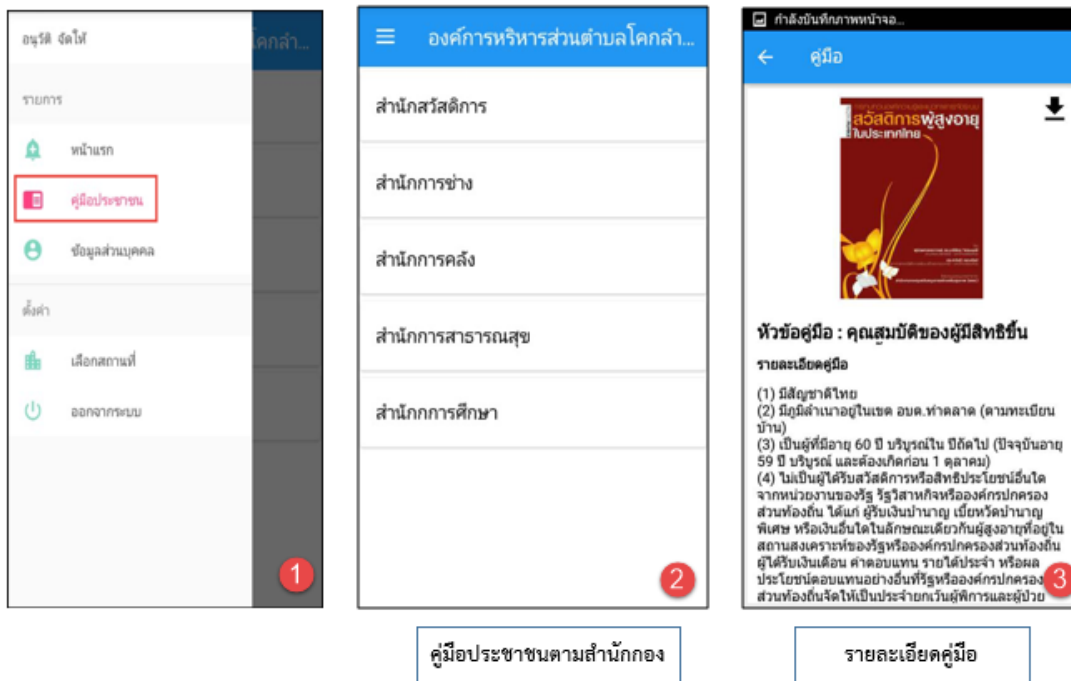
อนุรัติ จัดให้

โคกลำ...

รายการ

หน้าแรก

คู่มือประชาชน

ข้อมูลส่วนบุคคล

ตั้งค่า

เลือกสถานที่

ออกจากระบบ

1

องค์การบริหารส่วนตำบลโคกลำ...

สำนักสวัสดิการ

สำนักการช่าง

สำนักการคลัง

สำนักการสาธารณสุข

สำนักการศึกษา

2

คู่มือประชาชนตามสำนักกอง

กำลังบันทึกภาพหน้าจอ...

คู่มือ

สวัสดิการผู้สูงอายุ ในประเทศไทย

หัวข้อคู่มือ : คุณสมบัติของผู้มีสิทธิขึ้น

รายละเอียดคู่มือ

(1) มีสัญชาติไทย
(2) มีภูมิลำเนาอยู่ในเขต อบต.ท่าตลาด (ตามทะเบียนบ้าน)
(3) เป็นผู้ที่มีอายุ 60 ปี บริบูรณ์ใน ปีถัดไป (ปัจจุบันอายุ 59 ปี บริบูรณ์ และต้องเกิดก่อน 1 ตุลาคม)
(4) ไม่เป็นผู้ได้รับสวัสดิการหรือสิทธิประโยชน์อื่นใดจากหน่วยงานของรัฐ รัฐวิสาหกิจหรือองค์กรปกครองส่วนท้องถิ่น ได้แก่ ผู้รับเงินบำนาญ เบี้ยหวัดบำนาญพิเศษ หรือเงินอื่นใดในลักษณะเดียวกันผู้สูงอายุที่อยู่ในสถานสงเคราะห์ของรัฐหรือองค์กรปกครองส่วนท้องถิ่นผู้ได้รับเงินเดือน ค่าตอบแทน รายได้ประจำ หรือผลประโยชน์ตอบแทนอย่างอื่นที่รัฐหรือองค์กรปกครองส่วนท้องถิ่นจัดให้เป็นประจำยกเว้นผู้พิการและผู้ป่วย

3

รายละเอียดคู่มือ